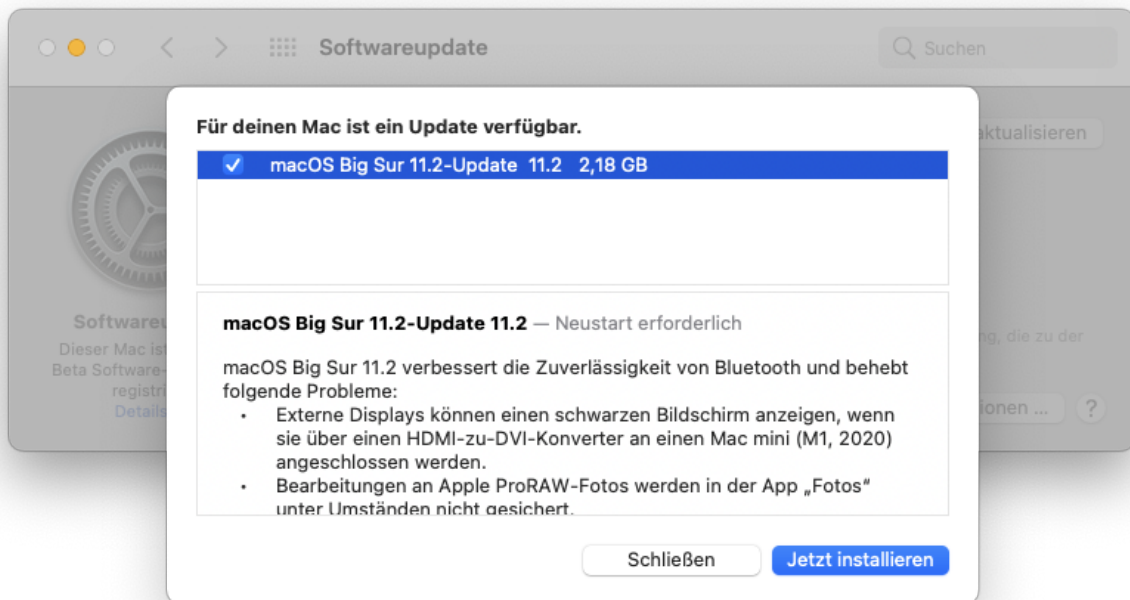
Softwareupdate

Suchen

aktualisieren

Softwareu

Dieser Mac ist

Beta Software-

registri

Details

g, die zu der

ionen ...

?

Für deinen Mac ist ein Update verfügbar.

macOS Big Sur 11.2-Update 11.2 2,18 GB

macOS Big Sur 11.2-Update 11.2 — Neustart erforderlich

macOS Big Sur 11.2 verbessert die Zuverlässigkeit von Bluetooth und behebt folgende Probleme:

• Externe Displays können einen schwarzen Bildschirm anzeigen, wenn sie über einen HDMI-zu-DVI-Konverter an einen Mac mini (M1, 2020) angeschlossen werden.

• Bearbeitungen an Apple ProRAW-Fotos werden in der App „Fotos“ unter Umständen nicht gesichert.

Schließen

Jetzt installieren